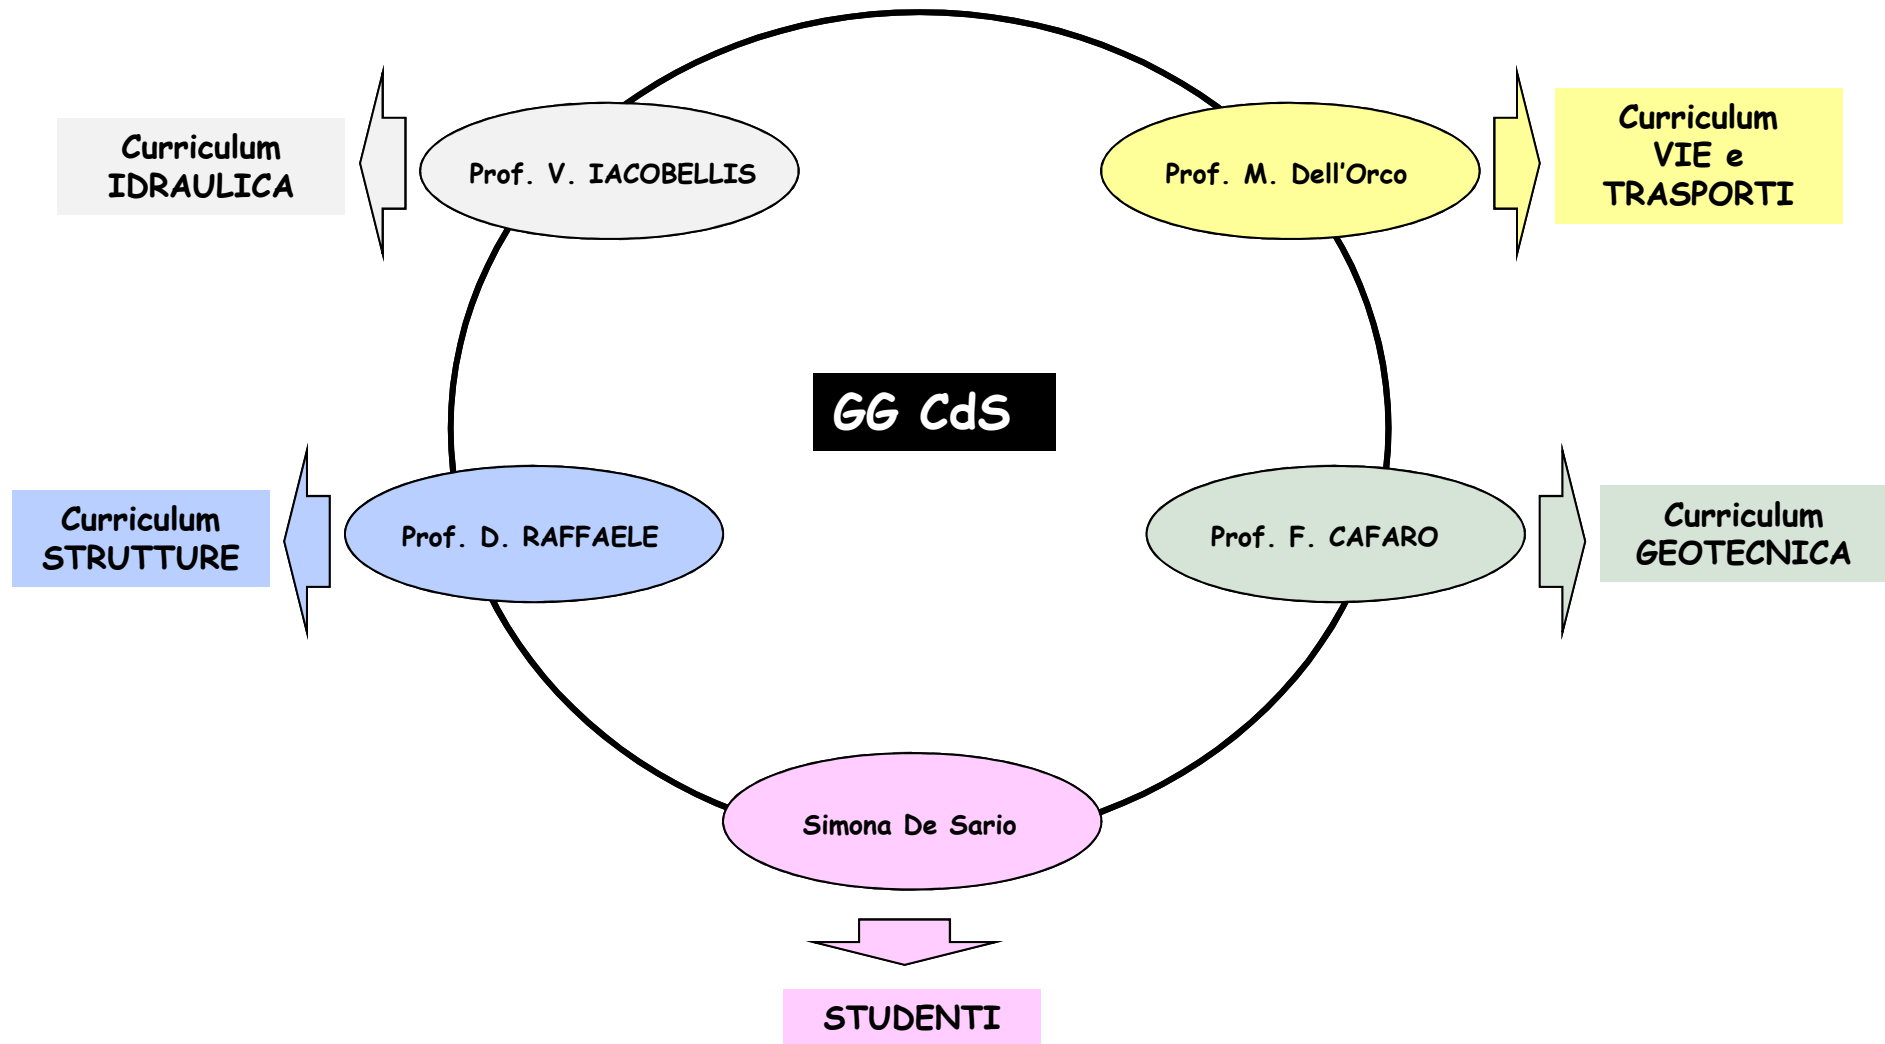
Curriculum IDRAULICA

Prof. V. IACOBELLIS

Prof. M. Dell'Orco

Curriculum VIE e TRASPORTI

GG CdS

Curriculum STRUTTURE

Prof. D. RAFFAELE

Prof. F. CAFARO

Curriculum GEOTECNICA

Simona De Sario

STUDENTI